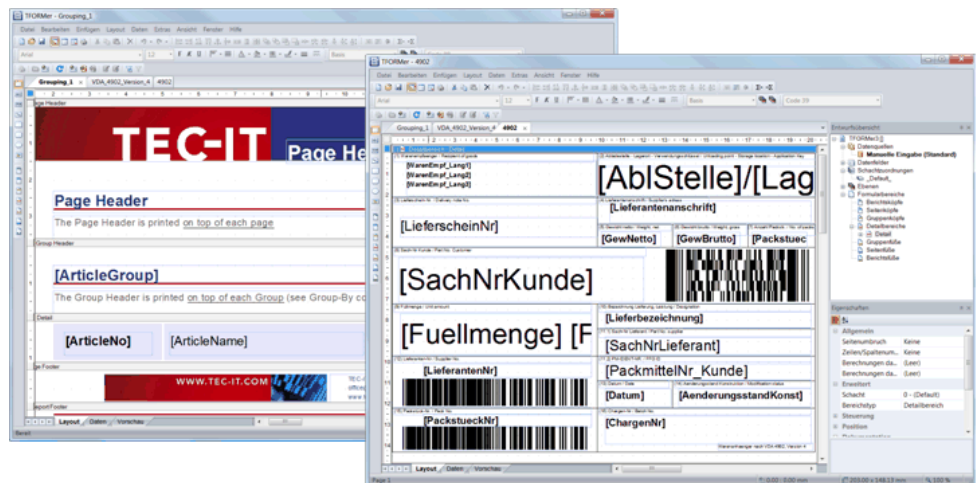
TFORMer - Grouping_1
Datei Bearbeiten Einfügen Layout Daten Extras Ansicht Fenster Hilfe
Arial
Grouping_1 VDA_4902_Version_4 4902
Page Header
TEC-IT
Page He
Page Header
The Page Header is printed on top of each page
Group Header
[ArticleGroup]
The Group Header is printed on top of each Group (see Group-By co
Detail
[ArticleNo]
[ArticleName]
ge Footer
WWW.TEC-IT.COM
eportFooter
Layout Daten Vorschau
Bereit

TFORMer - 4902
Datei Bearbeiten Einfügen Layout Daten Extras Ansicht Fenster Hilfe
Arial
Basis
Code 39
Grouping_1 VDA_4902_Version_4 4902
[WarenEmpf_Lang1]
[WarenEmpf_Lang2]
[WarenEmpf_Lang3]
[AblStelle]/[Lag
[Lieferantenanschrift]
[LieferscheinNr]
[GewNetto]
[GewBrutto]
[Packstuec
[SachNrKunde]
[Fuellmenge] [F
[Lieferbezeichnung]
[SachNrLieferant]
[LieferantenNr]
[PackmittelNr_Kunde]
[Datum]
[AenderungsstandKonst]
[PackstueckNr]
[ChargenNr]
Layout Daten Vorschau
Entwurfsübersicht
TFORMer3
Datenquellen
Manuelle Eingabe (Standard)
Datenfelder
Schachtelungsordnungen
_Default_
Ebenen
Formularbereiche
Berichtsköpfe
Seitenköpfe
Gruppenköpfe
Detailbereiche
Detail
Gruppenfüße
Seitenfüße
Berichtsfüße
Eigenschaften
Allgemein
Seitenumbruch Keine
Zeilen/Spaltenum... Keine
Berechnungen da... (Leer)
Berechnungen da... (Leer)
Erweitert
Schacht 0 - (Default)
Bereichstyp Detailbereich
Steuerung
Position
Page 1